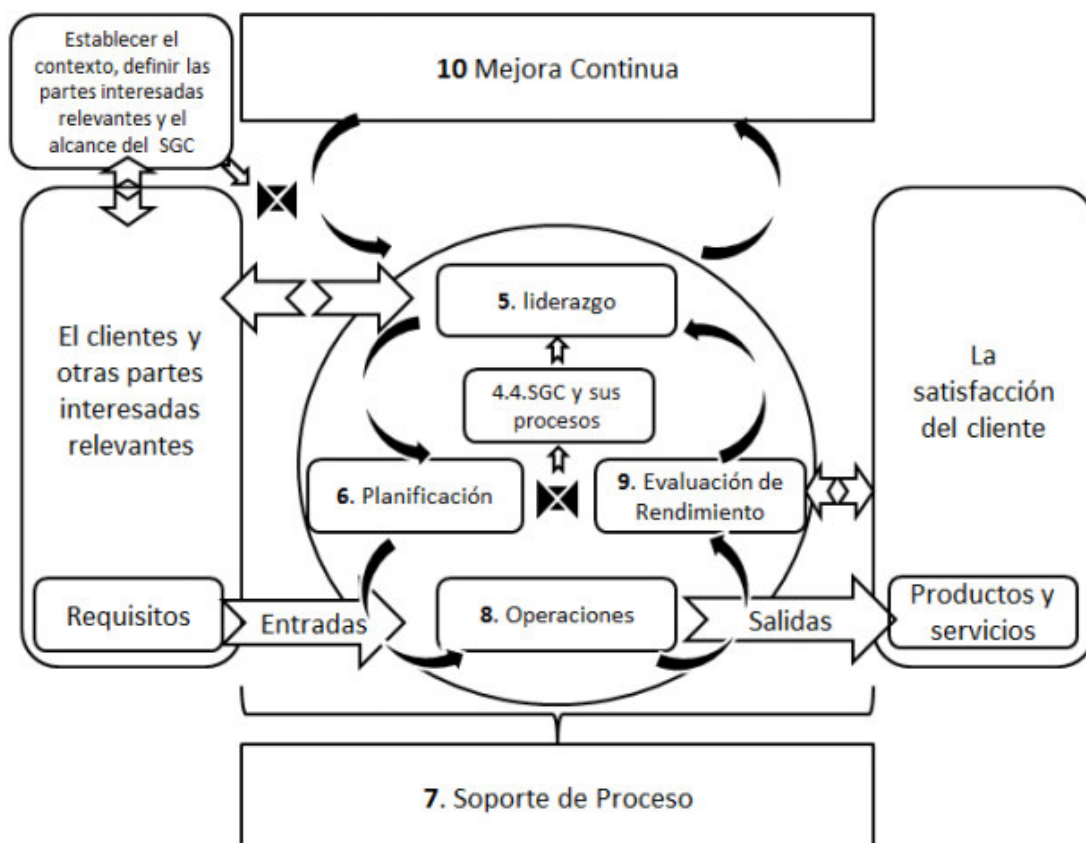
Establecer el contexto, definir las partes interesadas relevantes y el alcance del SGC

10 Mejora Continua

El clientes y otras partes interesadas relevantes

5. liderazgo

4.4.SGC y sus procesos

6. Planificación

9. Evaluación de Rendimiento

La satisfacción del cliente

Requisitos

Entradas

8. Operaciones

Salidas

Productos y servicios

7. Soporte de Proceso